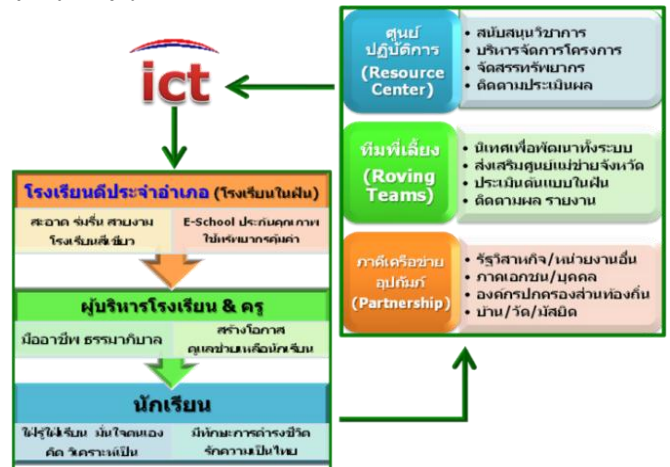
ict

โรงเรียนดีประจำอำเภอ (โรงเรียนในฝัน)

สะอาด ร่มรื่น สวยงาม โรงเรียนสีเขียว

E-School ประกันคุณภาพ ใช้ทรัพยากรคุ้มค่า

ผู้บริหารโรงเรียน & ครู

มืออาชีพ ธรรมาภิบาล

สร้างโอกาส ดูแลช่วยเหลือนักเรียน

นักเรียน

ใฝ่รู้ใฝ่เรียน มั่นใจตนเอง คิด วิเคราะห์เป็น

มีทักษะการดำรงชีวิต รักความเป็นไทย

ศูนย์ปฏิบัติการ (Resource Center)

• สนับสนุนวิชาการ
• บริหารจัดการโครงการ
• จัดสรรทรัพยากร
• ติดตามประเมินผล

ทีมพี่เลี้ยง (Roving Teams)

• นิเทศเพื่อพัฒนาทั้งระบบ
• ส่งเสริมศูนย์แม่ข่ายจังหวัด
• ประเมินต้นแบบในฝัน
• ติดตามผล รายงาน

ภาคีเครือข่ายอุปถัมภ์ (Partnership)

• รัฐวิสาหกิจ/หน่วยงานอื่น
• ภาคเอกชน/บุคคล
• องค์กรปกครองส่วนท้องถิ่น
• บ้าน/วัด/มัสยิด